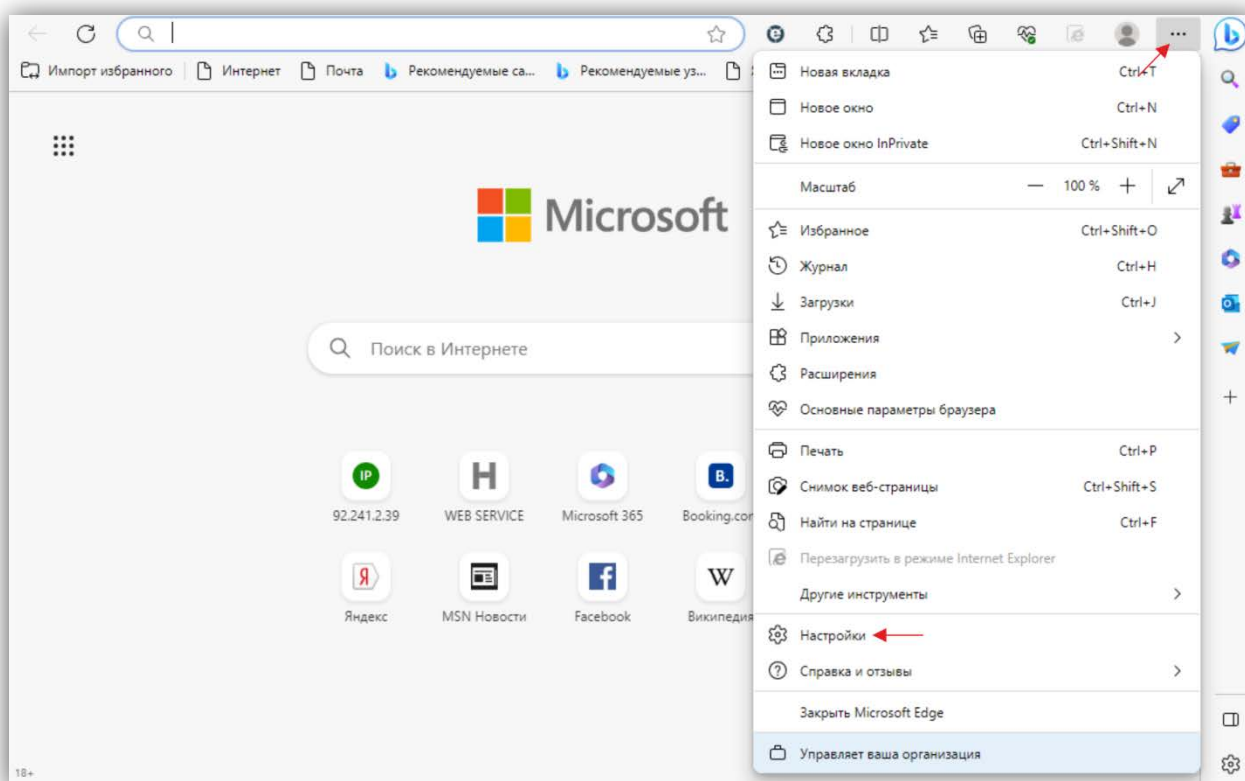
Импорт избранного | Интернет | Почта | Рекомендуемые са... | Рекомендуемые уз...

Microsoft

Поиск в Интернете

IP 92.241.2.39
H WEB SERVICE
Microsoft 365
B. Booking.com
Я Яндекс
MSN Новости
Facebook
W Википедия

18+

Новая вкладка Ctrl+T
Новое окно Ctrl+N
Новое окно InPrivate Ctrl+Shift+N
Масштаб — 100 % +
Избранное Ctrl+Shift+O
Журнал Ctrl+H
Загрузки Ctrl+J
Приложения
Расширения
Основные параметры браузера
Печать Ctrl+P
Снимок веб-страницы Ctrl+Shift+S
Найти на странице Ctrl+F
Перезагрузить в режиме Internet Explorer
Другие инструменты
Настройки
Справка и отзывы
Закрыть Microsoft Edge
Управляет ваша организация